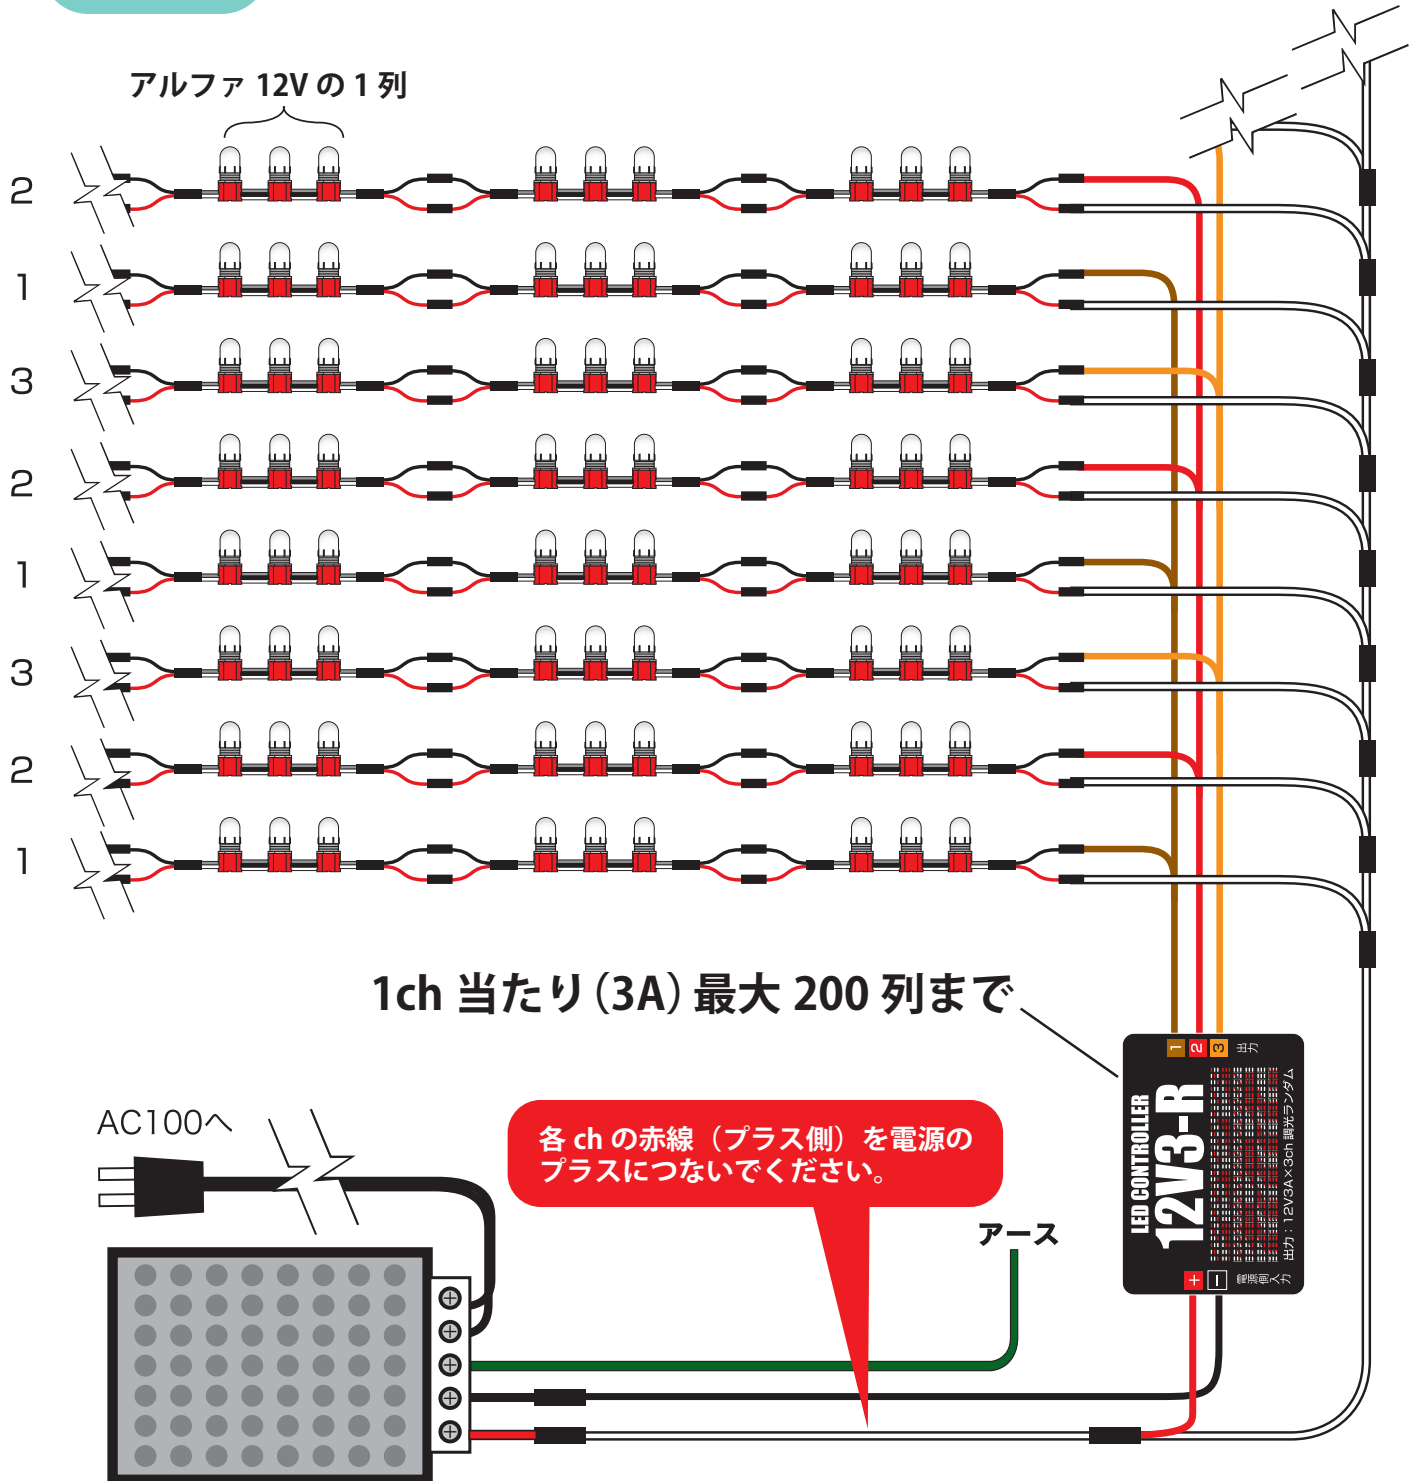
アルファ 12V の 1 列

2

1

3

2

1

3

2

1

1ch 当たり（3A）最大 200 列まで

AC100へ

各 ch の赤線（プラス側）を電源のプラスにつないでください。

アース

1 2 3 出力

LED CONTROLLER

12V3-R

出力：12V3A×3ch 調光ランダム

+ −

電源側入力